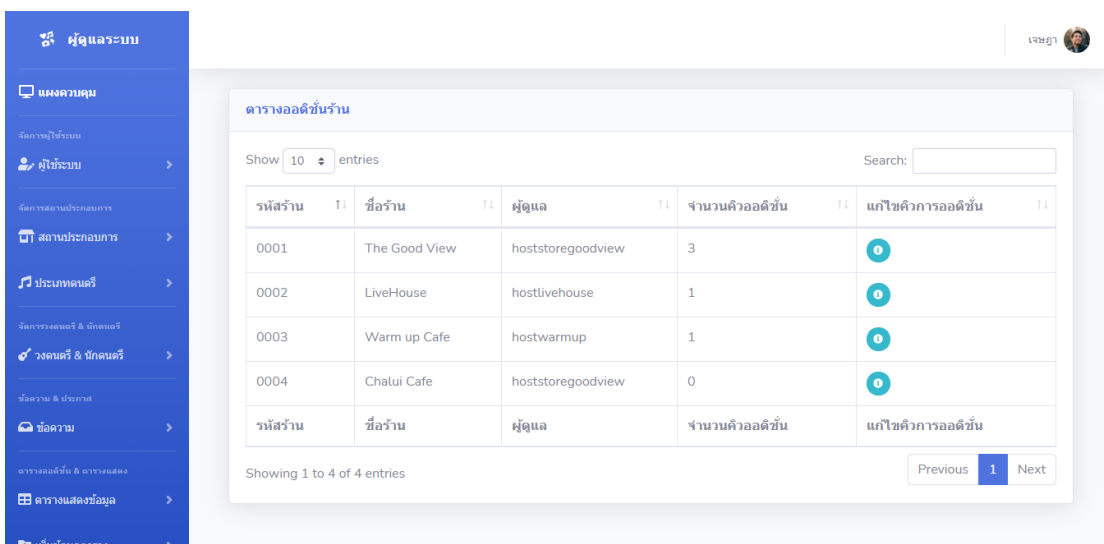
ผู้ดูแลระบบ

แผงควบคุม

จัดการผู้ใช้ระบบ

ผู้ใช้ระบบ

จัดการสถานประกอบการ

สถานประกอบการ

ประเภทดนตรี

จัดการวงดนตรี & นักดนตรี

วงดนตรี & นักดนตรี

ข้อความ & ประกาศ

ข้อความ

ตารางออดิชั่น & ตารางแสดง

ตารางแสดงข้อมูล

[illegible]

เจษฎา

ตารางออดิชั่นร้าน

Show 10 entries

Search:

| รหัสร้าน | ชื่อร้าน | ผู้ดูแล | จำนวนคิวออดิชั่น | แก้ไขคิวการออดิชั่น |
|---|---|---|---|---|
| 0001 | The Good View | hoststoregoodview | 3 | |
| 0002 | LiveHouse | hostlivehouse | 1 | |
| 0003 | Warm up Cafe | hostwarmup | 1 | |
| 0004 | Chalui Cafe | hoststoregoodview | 0 | |
| รหัสร้าน | ชื่อร้าน | ผู้ดูแล | จำนวนคิวออดิชั่น | แก้ไขคิวการออดิชั่น |

Showing 1 to 4 of 4 entries

Previous 1 Next